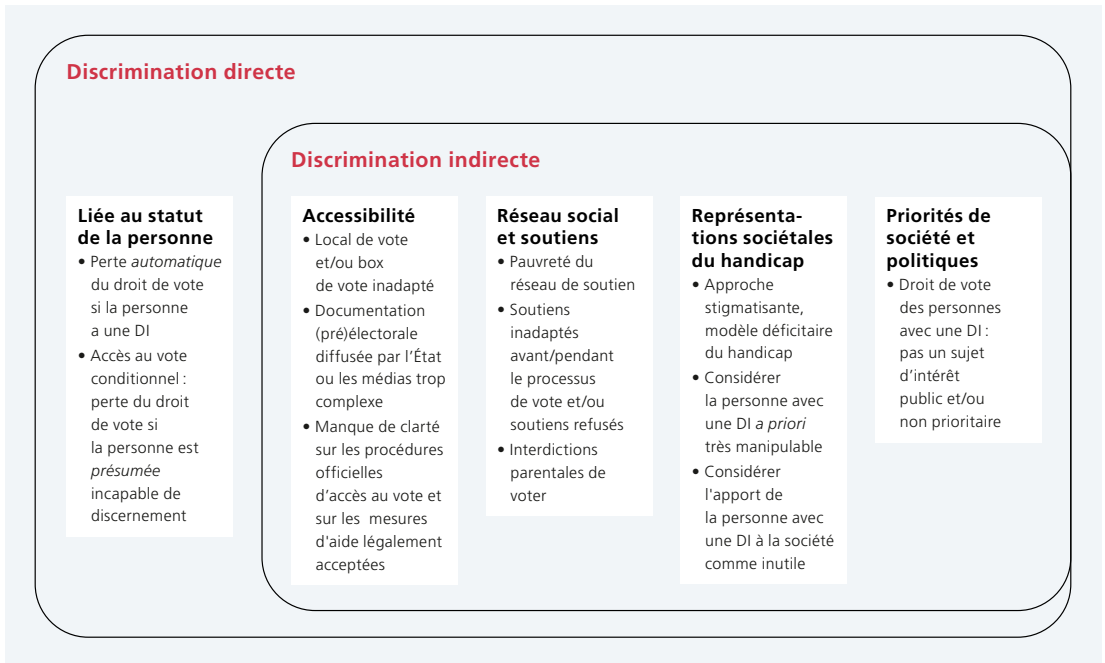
Discrimination directe

Discrimination indirecte

Liée au statut de la personne
• Perte automatique du droit de vote si la personne a une DI
• Accès au vote conditionnel : perte du droit de vote si la personne est présumée incapable de discernement

Accessibilité
• Local de vote et/ou box de vote inadapté
• Documentation (pré)électorale diffusée par l'État ou les médias trop complexe
• Manque de clarté sur les procédures officielles d'accès au vote et sur les mesures d'aide légalement acceptées

Réseau social et soutiens
• Pauvreté du réseau de soutien
• Soutiens inadaptés avant/pendant le processus de vote et/ou soutiens refusés
• Interdictions parentales de voter

Représentations sociétales du handicap
• Approche stigmatisante, modèle déficitaire du handicap
• Considérer la personne avec une DI a priori très manipulable
• Considérer l'apport de la personne avec une DI à la société comme inutile

Priorités de société et politiques
• Droit de vote des personnes avec une DI : pas un sujet d'intérêt public et/ou non prioritaire